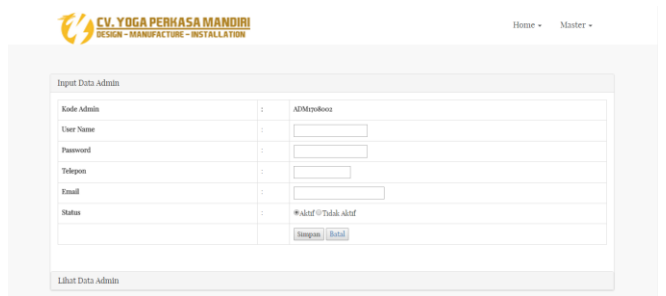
CV. YOGA PERKASA MANDIRI
DESIGN – MANUFACTURE – INSTALLATION

Home ▾ Master ▾

Input Data Admin

| Kode Admin | : | ADM1708002 |
|---|---|---|
| User Name | : | |
| Password | : | |
| Telepon | : | |
| Email | : | |
| Status | : | Aktif Tidak Aktif |
| | | Simpan Batal |

Lihat Data Admin